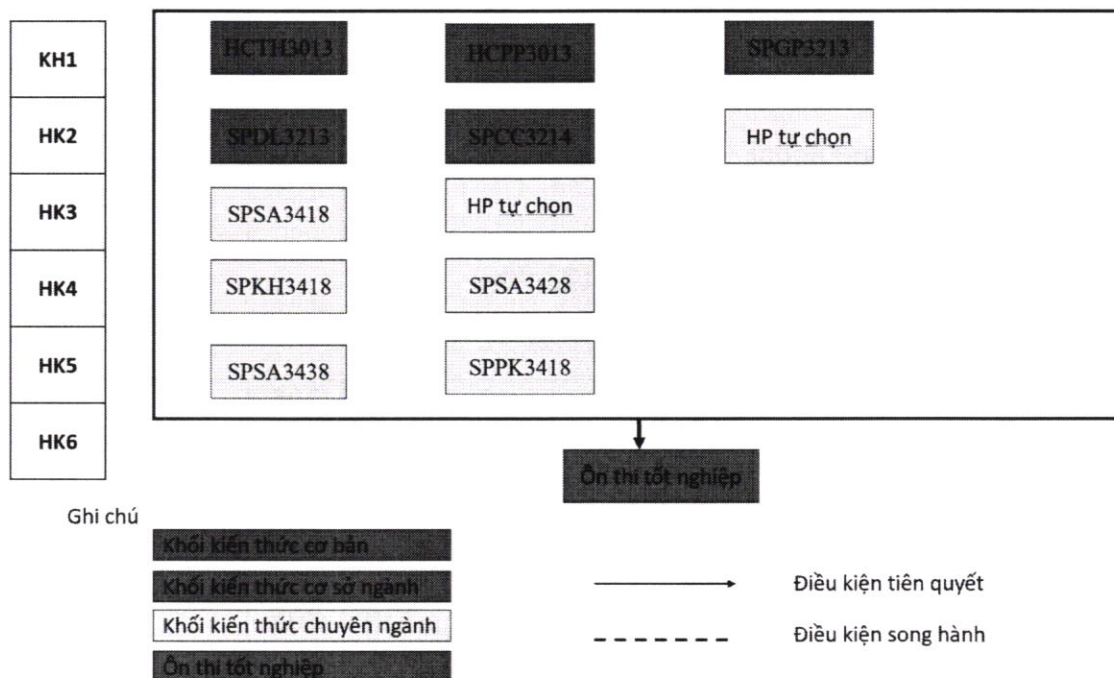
KH1
HK2
HK3
HK4
HK5
HK6

HCTH3013
HCPP3013
SPGP3213
SPDL3213
SPCC3214
HP tự chọn
SPSA3418
HP tự chọn
SPKH3418
SPSA3428
SPSA3438
SPPK3418

Ôn thi tốt nghiệp

Ghi chú
Khối kiến thức cơ bản
Khối kiến thức cơ sở ngành
Khối kiến thức chuyên ngành
Ôn thi tốt nghiệp

Điều kiện tiên quyết
Điều kiện song hành